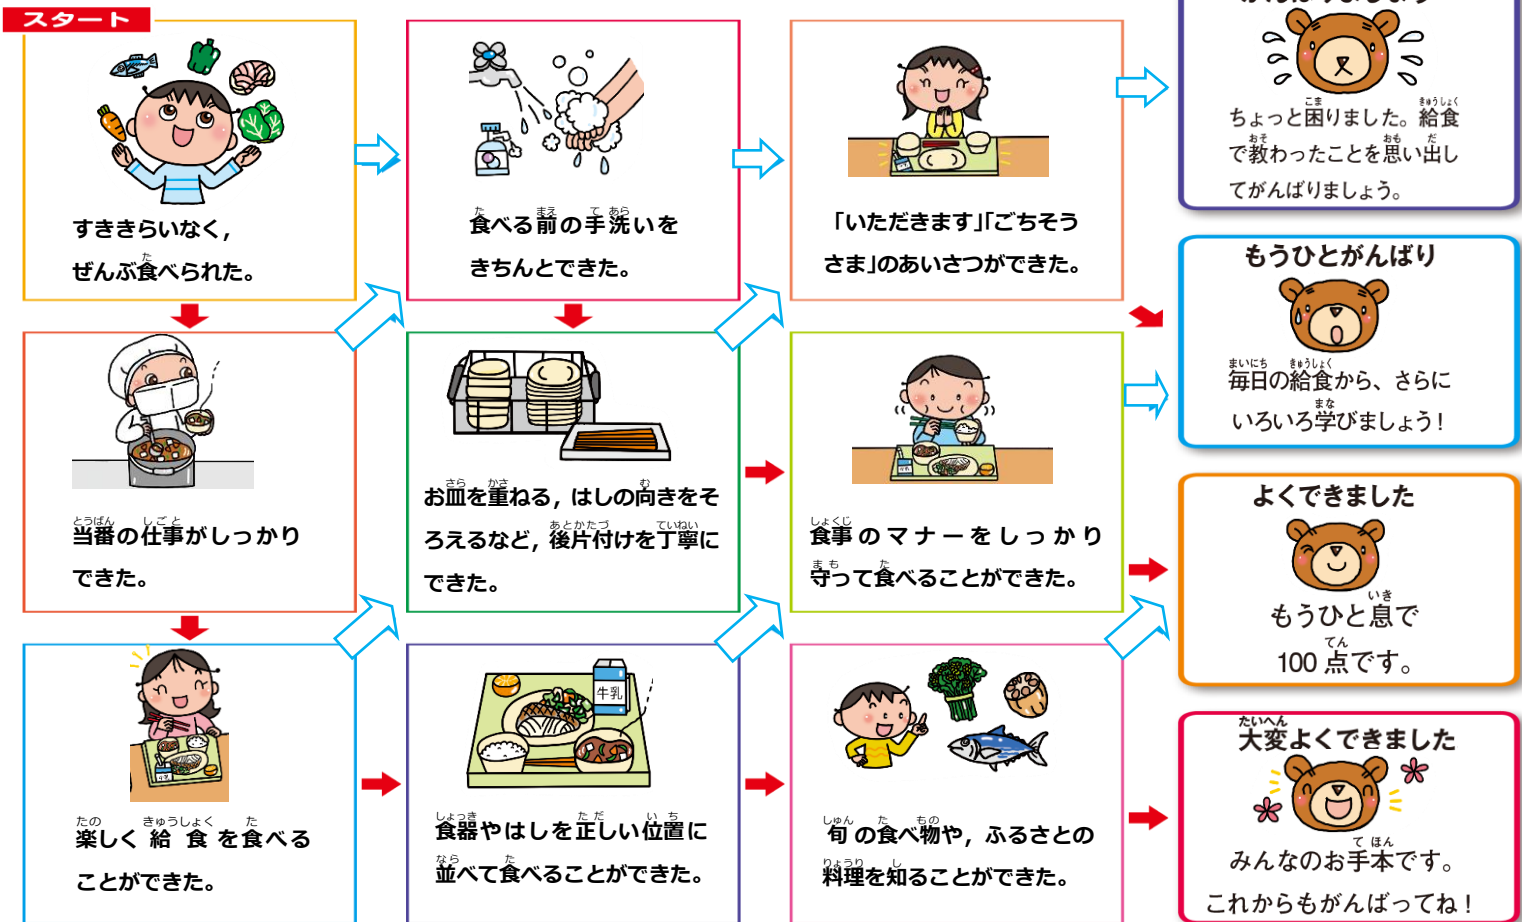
スタート

すききらいなく，ぜんぶ食べられた。

食べる前の手洗いをきちんとできた。

「いただきます」「ごちそうさま」のあいさつができた。

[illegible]

ちょっと困りました。給食で教わったことを思い出してがんばりましょう。

当番の仕事がしっかりできた。

お皿を重ねる，はしの向きをそろえるなど，後片付けを丁寧にできた。

食事のマナーをしっかり守って食べることができた。

もうひとがんばり

毎日の給食から、さらにいろいろ学びましょう！

楽しく給食を食べることができた。

牛乳

食器やはしを正しい位置に並べて食べることができた。

旬の食べ物や，ふるさとの料理を知ることができた。

よくできました

もうひと息で100点です。

大変よくできました

みんなのお手本です。これからもがんばってね！